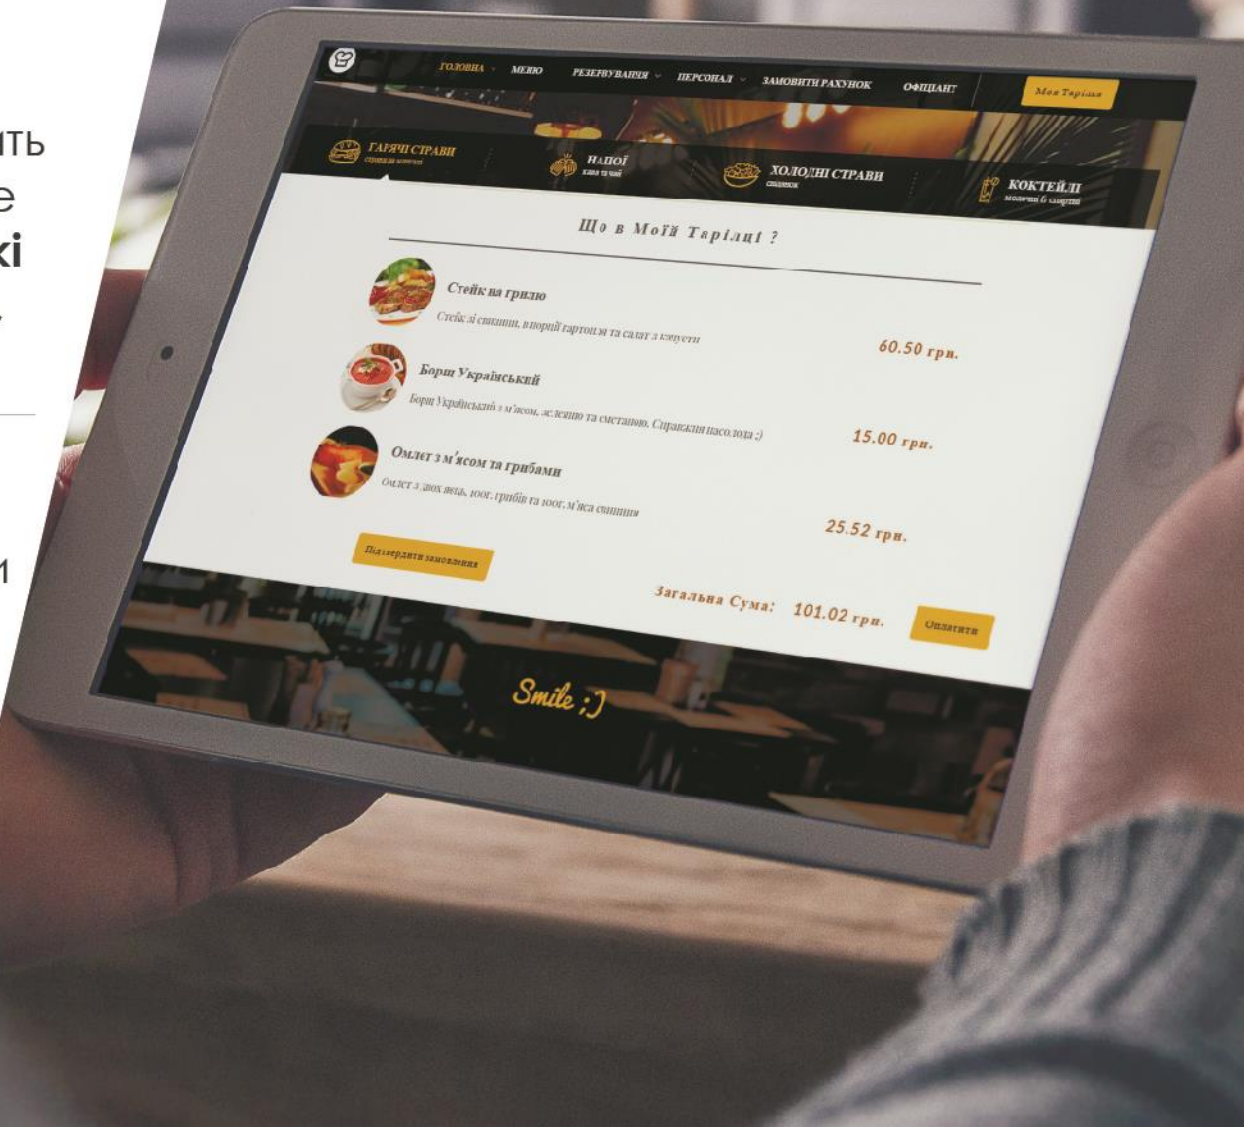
ить
е
ki
,

и

ГОЛОВНА МЕНЮ РЕЗЕРВУВАННЯ ПЕРСОНАЛ ЗАМОВИТИ РАХУНОК ОФІЦІАНТ Моя Тарілка

ГАРЯЧІ СТРАВИ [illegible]
НАПОЇ кава та чай
ХОЛОДНІ СТРАВИ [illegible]
КОКТЕЙЛІ молочні & смузі

Що в Моїй Тарілці ?

Стейк на грилю
Стейк зі свинини, впорції гартоплі та салат з капусти
60.50 грн.

Борщ Українській
Борщ Український з м'ясом, зеленню та сметаною. Справжня насолода ;)
15.00 грн.

Омлет з м'ясом та грибами
Омлет з двох яєць, 100г. грибів та 100г. м'яса свинини
25.52 грн.

Підтвердити замовлення

Загальна Сума: 101.02 грн.

Оплатити

Smile ;)